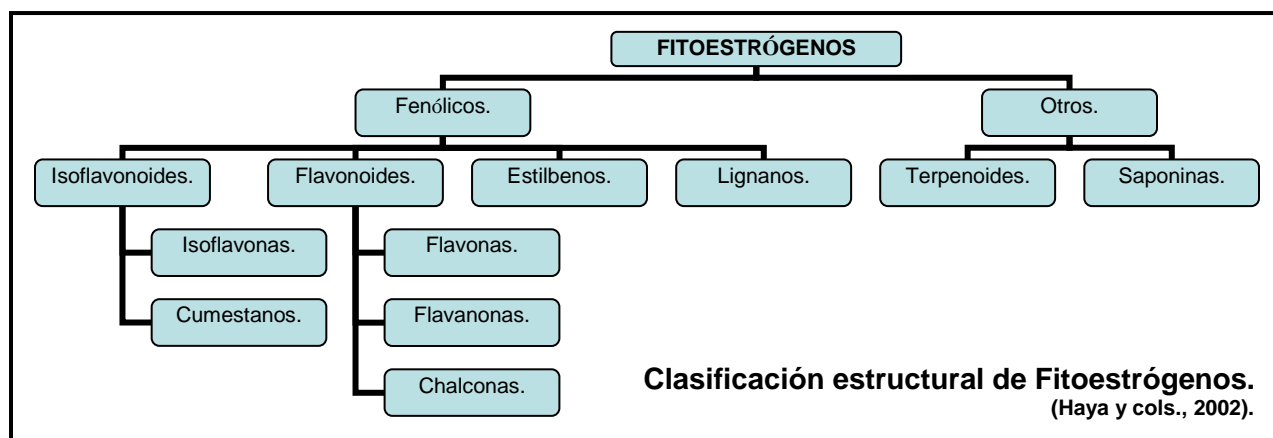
FITOESTRÓGENOS

Fenólicos.

Otros.

Isoflavonoides.

Flavonoides.

Estilbenos.

Lignanos.

Terpenoides.

Saponinas.

Isoflavonas.

Cumestanos.

Flavonas.

Flavanonas.

Chalconas.

Clasificación estructural de Fitoestrógenos.
(Haya y cols., 2002).